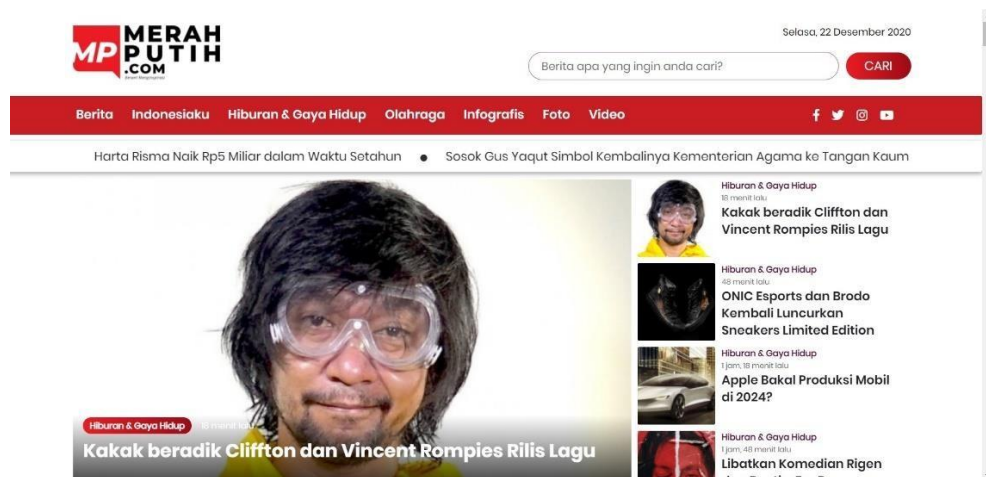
MP MERAH PUTIH .COM

Selasa, 22 Desember 2020

Berita apa yang ingin anda cari?

CARI

Berita Indonesiaku Hiburan & Gaya Hidup Olahraga Infografis Foto Video

Harta Risma Naik Rp5 Miliar dalam Waktu Setahun • Sosok Gus Yaqut Simbol Kembalinya Kementerian Agama ke Tangan Kaum

Hiburan & Gaya Hidup 18 menit lalu

Kakak beradik Cliffton dan Vincent Rompies Rilis Lagu

Hiburan & Gaya Hidup
18 menit lalu
Kakak beradik Cliffton dan Vincent Rompies Rilis Lagu

Hiburan & Gaya Hidup
48 menit lalu
ONIC Esports dan Brodo Kembali Luncurkan Sneakers Limited Edition

Hiburan & Gaya Hidup
1 jam, 18 menit lalu
Apple Bakal Produksi Mobil di 2024?

Hiburan & Gaya Hidup
1 jam, 48 menit lalu
Libatkan Komedian Rigen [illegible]